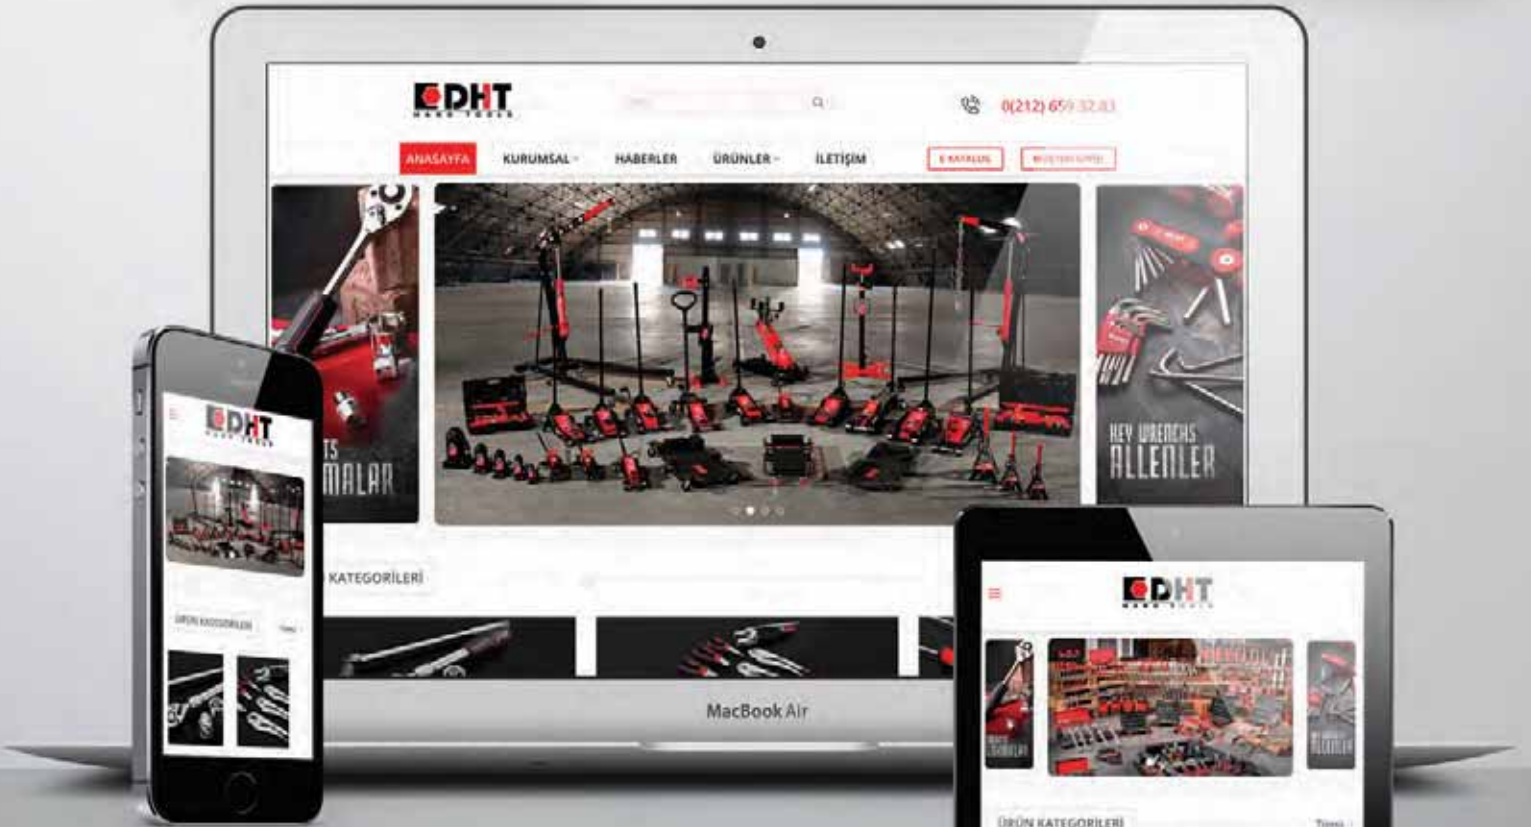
DHT
HAND TOOLS

0(212) 659 32 83

ANASAYFA
KURUMSAL
HABERLER
ÜRÜNLER
İLETİŞİM
E-KATALOG
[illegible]

TS
MALAR

KEY WRENCHS
ALLENLER

KATEGORİLERİ

MacBook Air

DHT
HAND TOOLS

ÜRÜN KATEGORİLERİ
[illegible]

DHT
HAND TOOLS

ÜRÜN KATEGORİLERİ
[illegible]